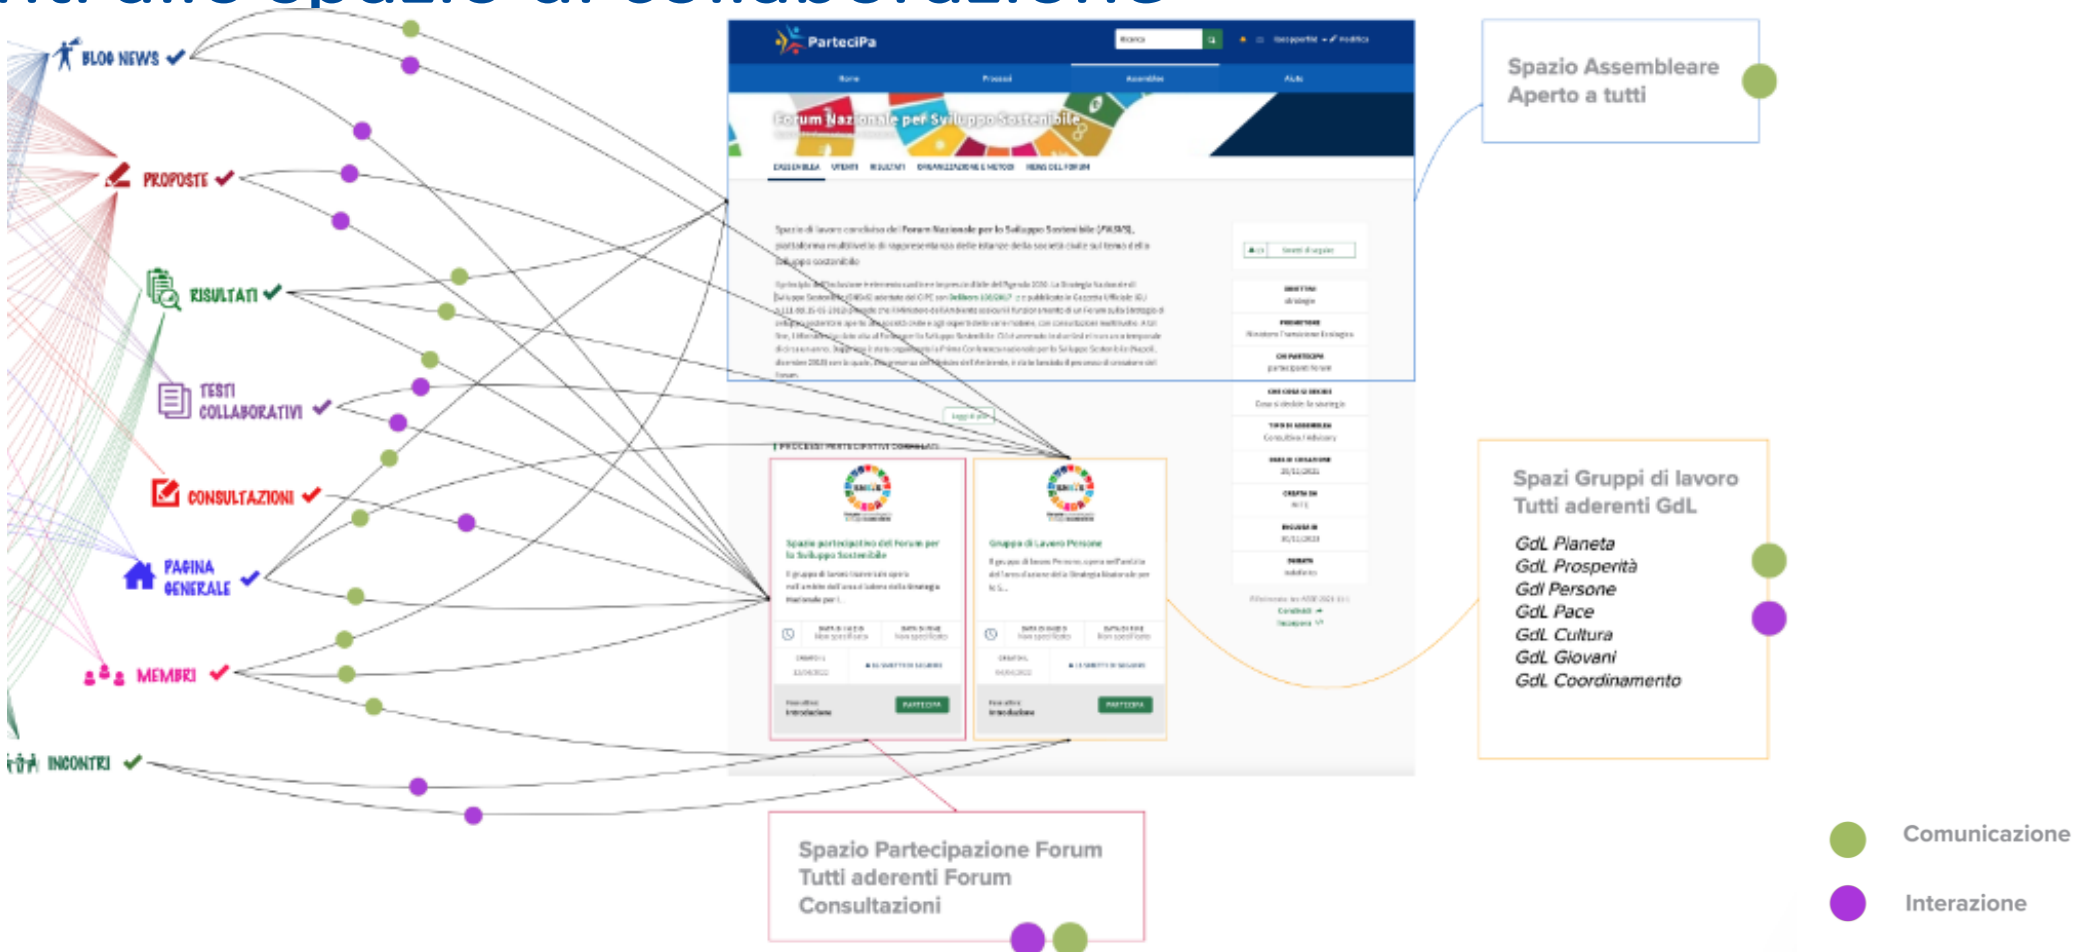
BLOG NEWS
PROPOSTE
RISULTATI
TESTI COLLABORATIVI
CONSULTAZIONI
PAGINA GENERALE
MEMBRI
INCONTRI

ParteciPa
Home Processi Assemblee Aiuto
Forum Nazionale per Sviluppo Sostenibile

Spazio di lavoro condiviso del Forum Nazionale per lo Sviluppo Sostenibile (FNSvS), piattaforma multilivello di rappresentanza delle istanze della società civile sul tema dello sviluppo sostenibile

Spazio partecipativo del Forum per lo Sviluppo Sostenibile
Gruppo di Lavoro Persone
PARTECIPA
PARTECIPA

Spazio Assembleare
Aperto a tutti

Spazi Gruppi di lavoro
Tutti aderenti GdL
GdL Pianeta
GdL Prosperità
Gdl Persone
GdL Pace
GdL Cultura
GdL Giovani
GdL Coordinamento

Spazio Partecipazione Forum
Tutti aderenti Forum
Consultazioni

Comunicazione
Interazione